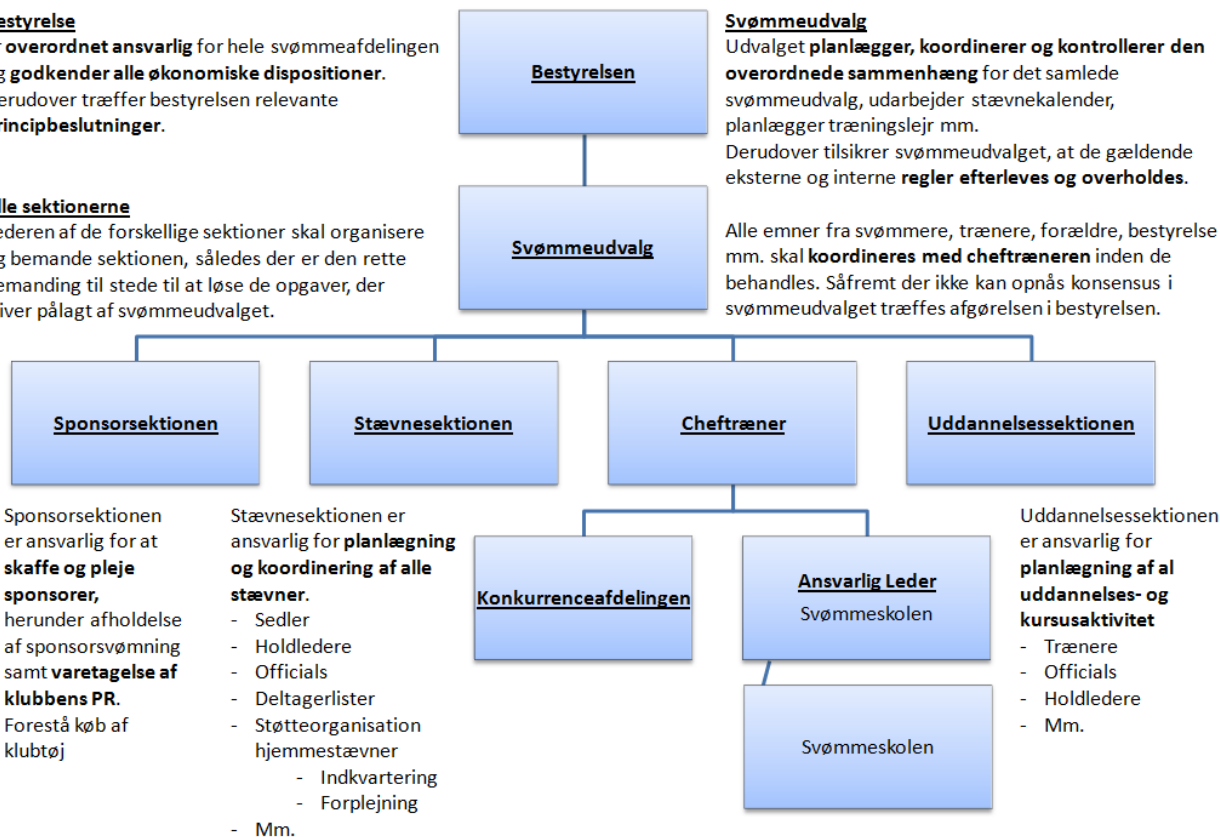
estyrelse
r overordnet ansvarlig for hele svømmeafdelingen g godkender alle økonomiske dispositioner. erudover træffer bestyrelsen relevante rincipbeslutninger.

lle sektionerne
ederen af de forskellige sektioner skal organisere g bemande sektionen, således der er den rette emanding til stede til at løse de opgaver, der liver pålagt af svømmeudvalget.

Bestyrelsen

Svømmeudvalg

Svømmeudvalg
Udvalget planlægger, koordinerer og kontrollerer den overordnede sammenhæng for det samlede svømmeudvalg, udarbejder stævnekalender, planlægger træningslejr mm.
Derudover tilsikrer svømmeudvalget, at de gældende eksterne og interne regler efterleves og overholdes.

Alle emner fra svømmere, trænere, forældre, bestyrelse mm. skal koordineres med cheftræneren inden de behandles. Såfremt der ikke kan opnås konsensus i svømmeudvalget træffes afgørelsen i bestyrelsen.

Sponsorsektionen

Stævnesektionen

Cheftræner

Uddannelsessektionen

Sponsorsektionen er ansvarlig for at skaffe og pleje sponsorer, herunder afholdelse af sponsorsvømning samt varetagelse af klubbens PR.
Forestå køb af klubtøj

Stævnesektionen er ansvarlig for planlægning og koordinering af alle stævner.
- Sedler
- Holdledere
- Officials
- Deltagerlister
- Støtteorganisation hjemmestævner
  - Indkvartering
  - Forplejning
- Mm.

Konkurrenceafdelingen

Ansvarlig Leder
Svømmeskolen

Svømmeskolen

Uddannelsessektionen er ansvarlig for planlægning af al uddannelses- og kursusaktivitet
- Trænere
- Officials
- Holdledere
- Mm.